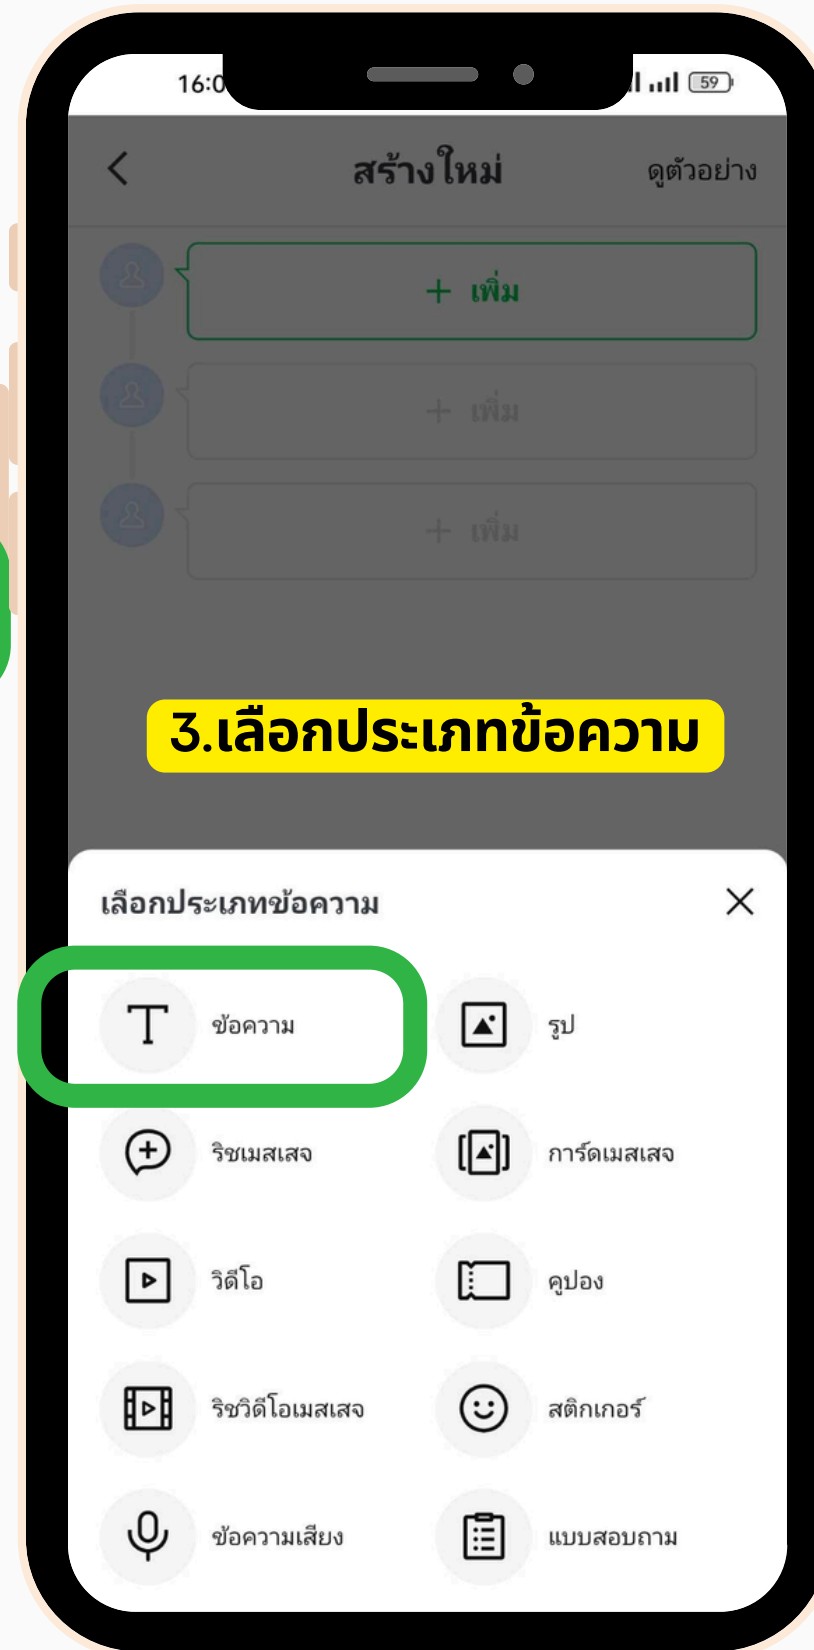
16:0 59

สร้างใหม่ ดูตัวอย่าง

+ เพิ่ม

+ เพิ่ม

+ เพิ่ม

3.เลือกประเภทข้อความ

เลือกประเภทข้อความ

ข้อความ

รูป

ริชเมสเสจ

การ์ดเมสเสจ

วิดีโอ

คูปอง

ริชวิดีโอเมสเสจ

สติกเกอร์

ข้อความเสียง

แบบสอบถาม